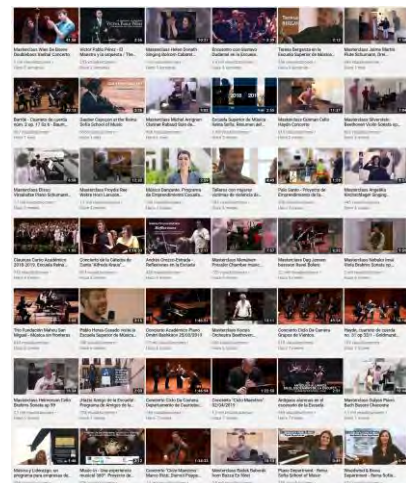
Masterclass Wen-Sinn Yang
Victor Pablo Pérez
Masterclass Helen Donath
Encuentro con Gustavo
Teresa Berganza en la Escuela Superior de Música
Masterclass Jaime Martín

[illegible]

Masterclass Ilona
Masterclass Friedrich
Mónica Pargaleño
Talleres
Pablo Sainz
Masterclass Angelika

Clausura Curso Académico
Concierto
Andrés Orozco-Estrada
Masterclass
Masterclass
Masterclass

Concierto Académico
Concierto Ciclo de Cámara
Masterclass

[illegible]

Concierto
Concierto Ciclo de Cámara
Masterclass
Piano Department - Reina Sofía School of Music